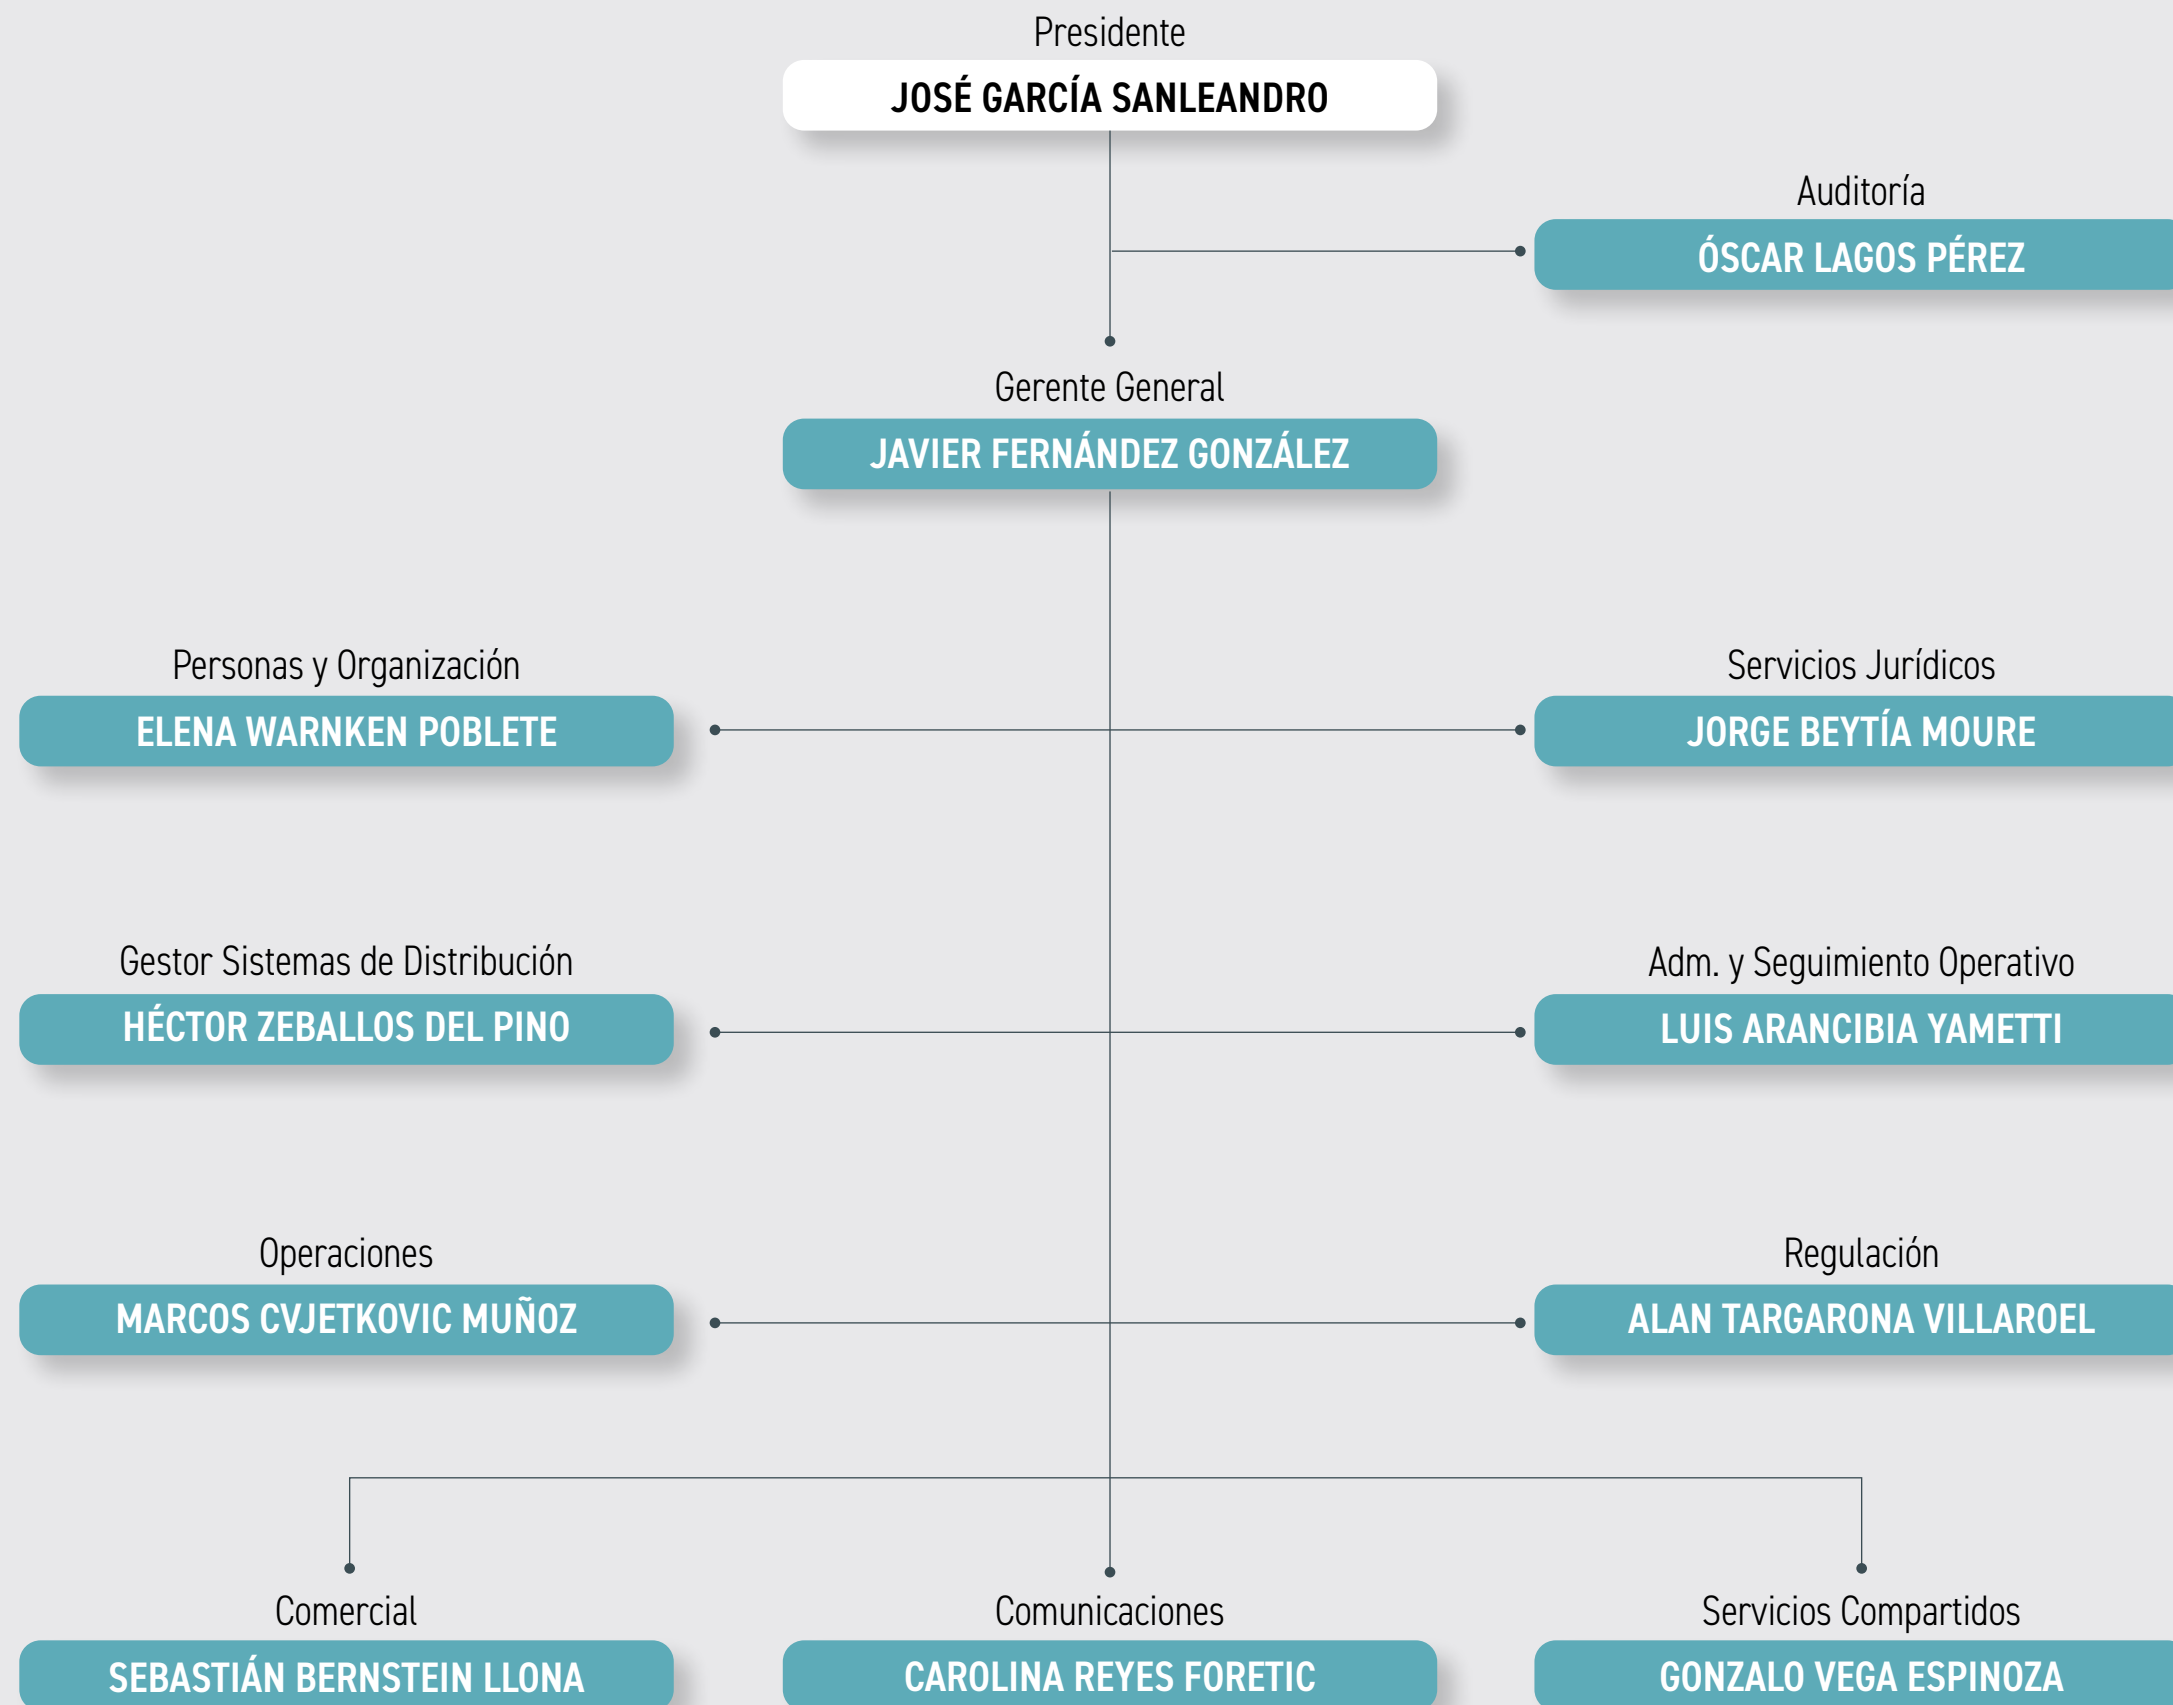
Presidente
JOSÉ GARCÍA SANLEANDRO

Auditoría
ÓSCAR LAGOS PÉREZ

Gerente General
JAVIER FERNÁNDEZ GONZÁLEZ

Personas y Organización
ELENA WARNKEN POBLETE

Servicios Jurídicos
JORGE BEYTÍA MOURE

Gestor Sistemas de Distribución
HÉCTOR ZEBALLOS DEL PINO

Adm. y Seguimiento Operativo
LUIS ARANCIBIA YAMETTI

Operaciones
MARCOS CVJETKOVIC MUÑOZ

Regulación
ALAN TARGARONA VILLAROEL

Comercial
SEBASTIÁN BERNSTEIN LLONA

Comunicaciones
CAROLINA REYES FORETIC

Servicios Compartidos
GONZALO VEGA ESPINOZA